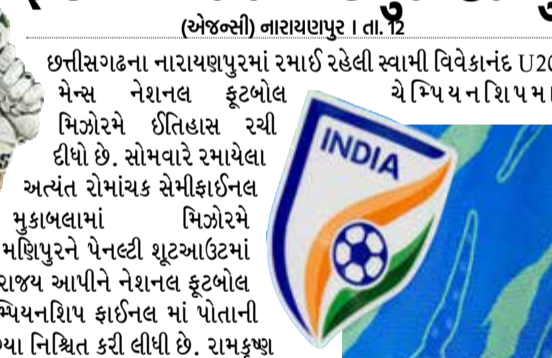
(એજન્સી) નારાયણપુર । તા. 12

છત્તીસગઢના નારાયણપુરમાં રમાઈ રહેલી સ્વામી વિવેકાનંદ U2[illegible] મેન્સ નેશનલ ફૂટબોલ ચેમ્પિયનશિપમ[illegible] મિઝોરમે ઈતિહાસ રચી દીધો છે. સોમવારે રમાયેલા અત્યંત રોમાંચક સેમીફાઈનલ મુકાબલામાં મિઝોરમે મણિપુરને પેનલ્ટી શૂટઆઉટમાં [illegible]રાજ્ય આપીને નેશનલ ફૂટબોલ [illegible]મ્પિયનશિપ ફાઈનલ માં પોતાની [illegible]યા નિશ્ચિત કરી લીધી છે. રામકૃષ્ણ

INDIA